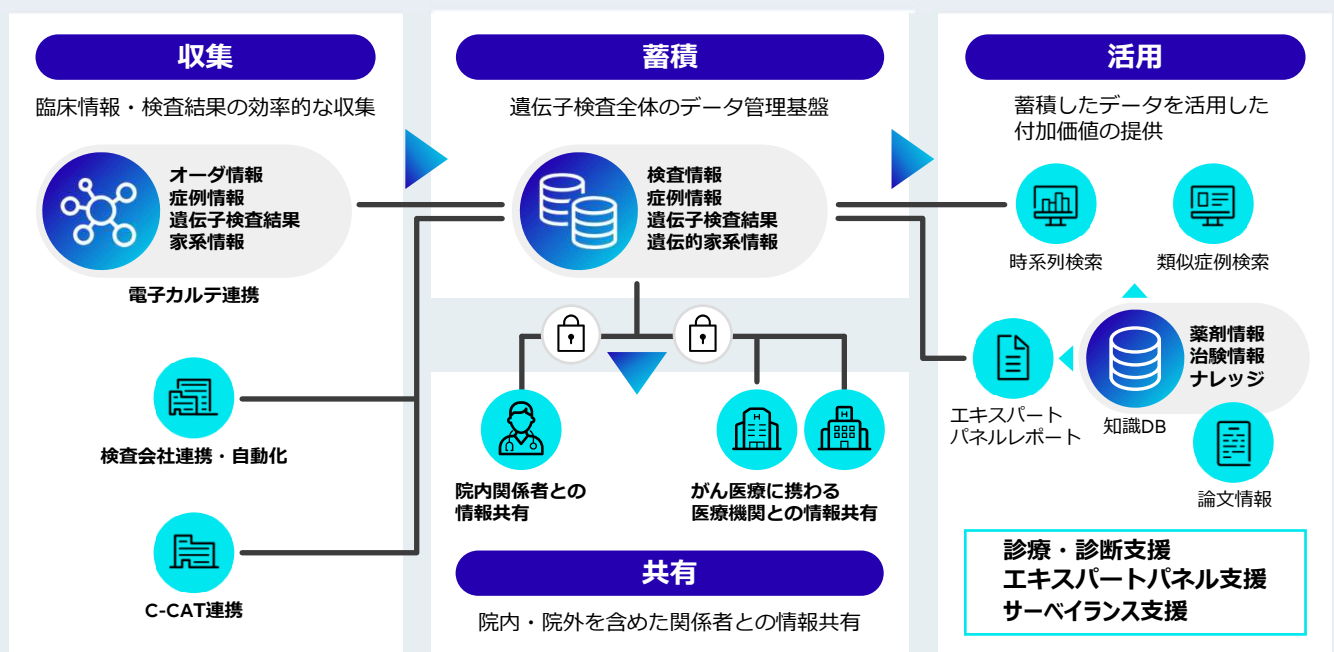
収集

臨床情報・検査結果の効率的な収集

オーダ情報
症例情報
遺伝子検査結果
家系情報

電子カルテ連携

検査会社連携・自動化

C-CAT連携

蓄積

遺伝子検査全体のデータ管理基盤

検査情報
症例情報
遺伝子検査結果
遺伝的家系情報

院内関係者との情報共有

がん医療に携わる医療機関との情報共有

共有

院内・院外を含めた関係者との情報共有

活用

蓄積したデータを活用した付加価値の提供

時系列検索

類似症例検索

エキスパートパネルレポート

薬剤情報
治験情報
ナレッジ

知識DB

論文情報

診療・診断支援
エキスパートパネル支援
サーベイランス支援